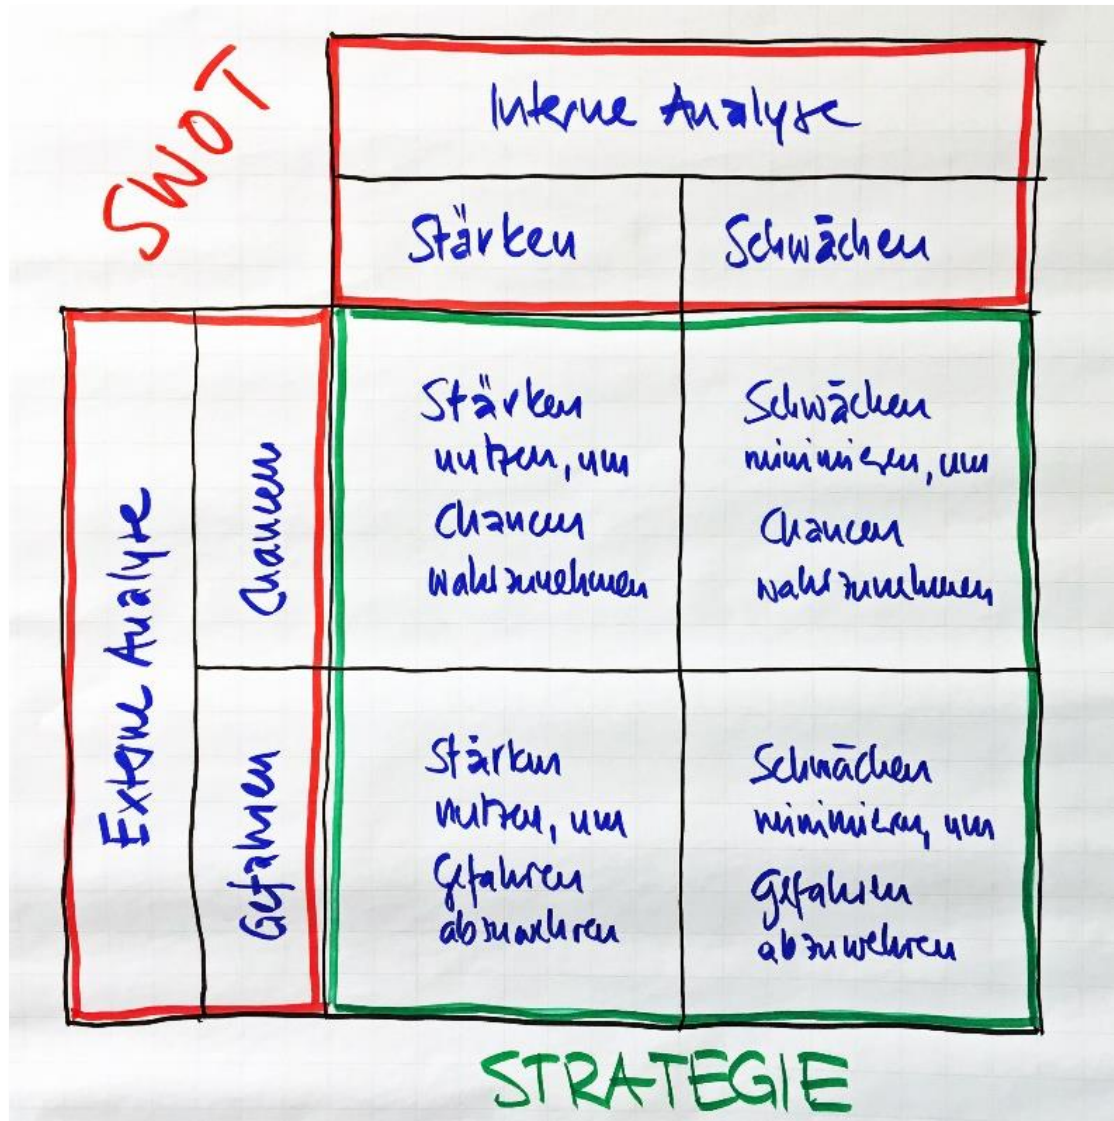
SWOT

| | | Interne Analyse | |
|---|---|---|---|
| | | Stärken | Schwächen |
| Externe Analyse | Chancen | Stärken nutzen, um Chancen wahrzunehmen | Schwächen minimieren, um Chancen wahrzunehmen |
| | Gefahren | Stärken nutzen, um Gefahren abzuwehren | Schwächen minimieren, um Gefahren abzuwehren |

STRATEGIE